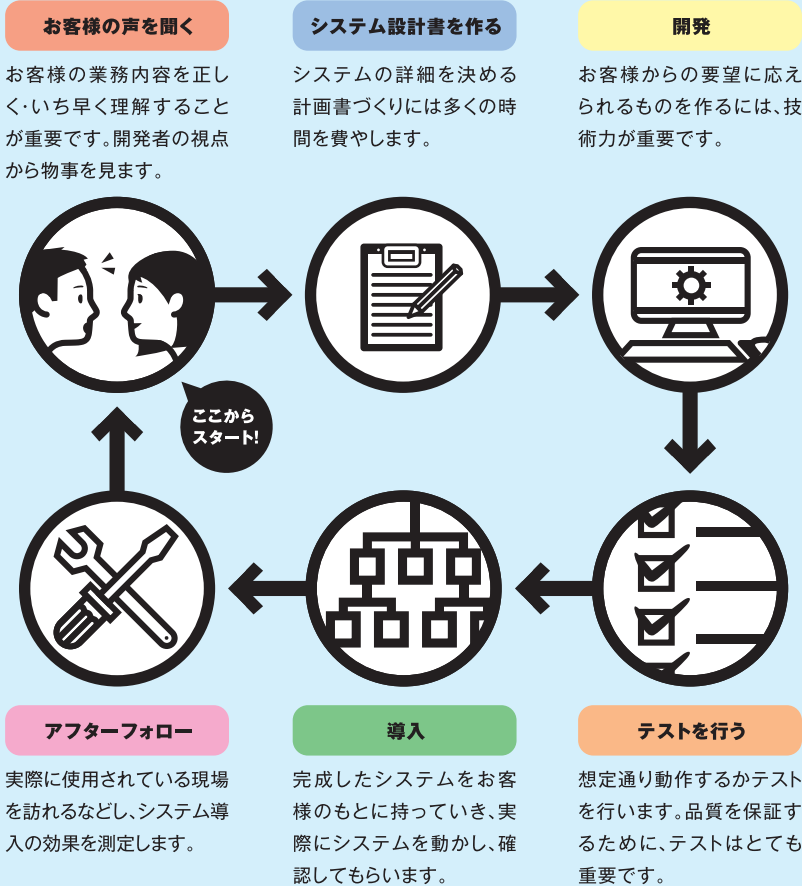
お客様の声を聞く

お客様の業務内容を正しく・いち早く理解することが重要です。開発者の視点から物事を見ます。

システム設計書を作る

システムの詳細を決める計画書づくりには多くの時間を費やします。

開発

お客様からの要望に応えられるものを作るには、技術力が重要です。

ここから
スタート!

アフターフォロー

実際に使用されている現場を訪れるなどし、システム導入の効果を測定します。

導入

完成したシステムをお客様のもとに持っていき、実際にシステムを動かし、確認してもらいます。

テストを行う

想定通り動作するかテストを行います。品質を保証するために、テストはとても重要です。